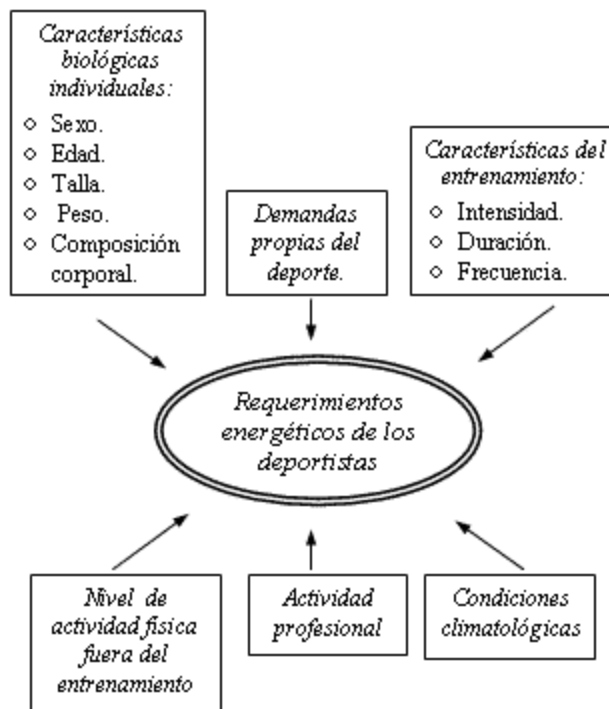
Características biológicas individuales:
◇ Sexo.
◇ Edad.
◇ Talla.
◇ Peso.
◇ Composición corporal.

Demandas propias del deporte.

Características del entrenamiento:
◇ Intensidad.
◇ Duración.
◇ Frecuencia.

Requerimientos energéticos de los deportistas

Nivel de actividad física fuera del entrenamiento

Actividad profesional

Condiciones climatológicas